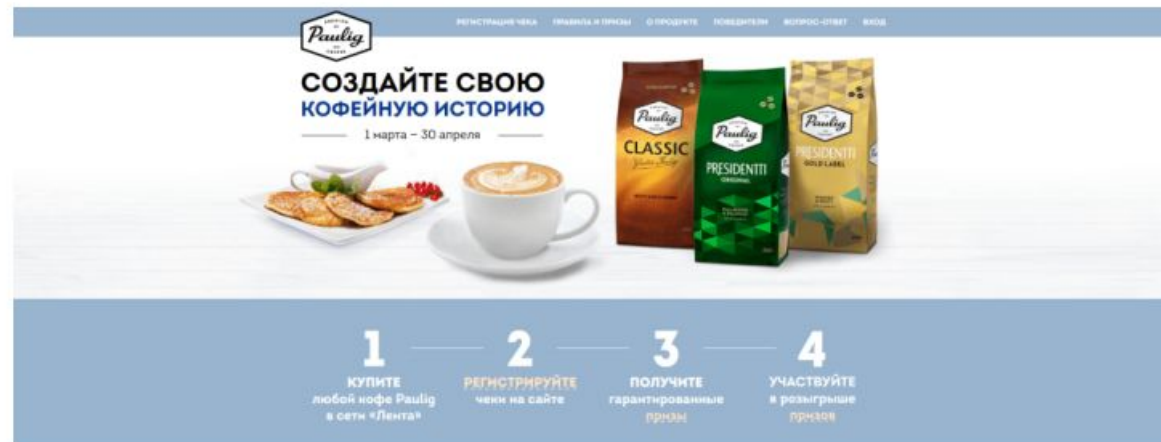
Paulig

РЕГИСТРАЦИЯ ЧЕКА ПРАВИЛА И ПРИЗЫ О ПРОДУКТЕ ПОБЕДИТЕЛИ ВОПРОС-ОТВЕТ ВХОД

СОЗДАЙТЕ СВОЮ КОФЕЙНУЮ ИСТОРИЮ

1 марта – 30 апреля

Paulig CLASSIC

Paulig PRESIDENTTI ORIGINAL

Paulig PRESIDENTTI GOLD LABEL

1 КУПИТЕ любой кофе Paulig в сети «Лента»

2 РЕГИСТРИРУЙТЕ чеки на сайте

3 ПОЛУЧИТЕ гарантированные призы

4 УЧАСТВУЙТЕ в розыгрыше призов